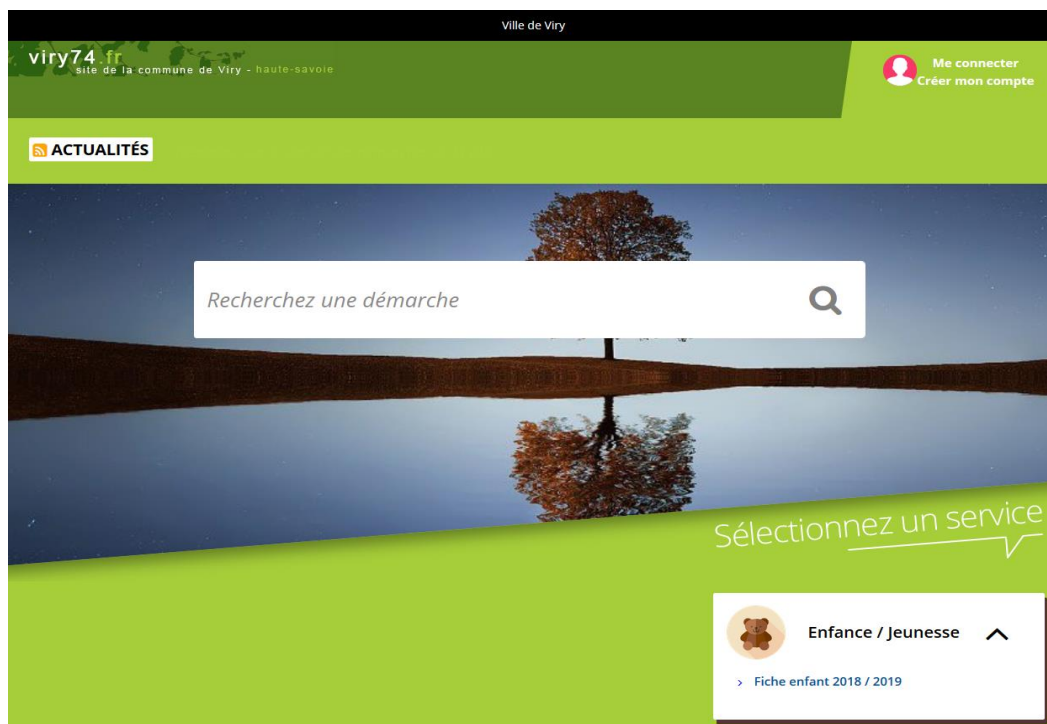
Ville de Viry

viry74.fr
site de la commune de Viry - haute-savoie

Me connecter
Créer mon compte

ACTUALITÉS

Recherchez une démarche

Sélectionnez un service

Enfance / Jeunesse

› Fiche enfant 2018 / 2019